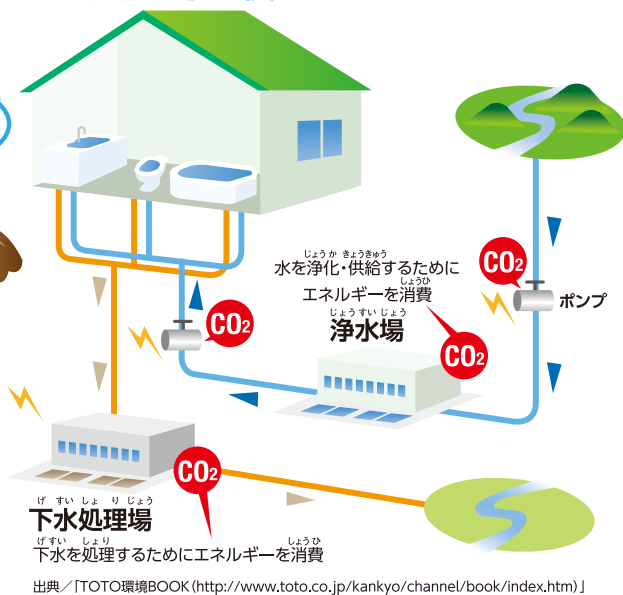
CO2

CO2

じょうか きょうきゅう
水を浄化・供給するために
しょうひ
エネルギーを消費
じょうすいじょう
浄水場

CO2

CO2

ポンプ

げ すい しょ り じょう
下水処理場
げすい しょり しょうひ
下水を処理するためにエネルギーを消費

CO2

出典／「TOTO環境BOOK（http://www.toto.co.jp/kankyo/channel/book/index.htm）」